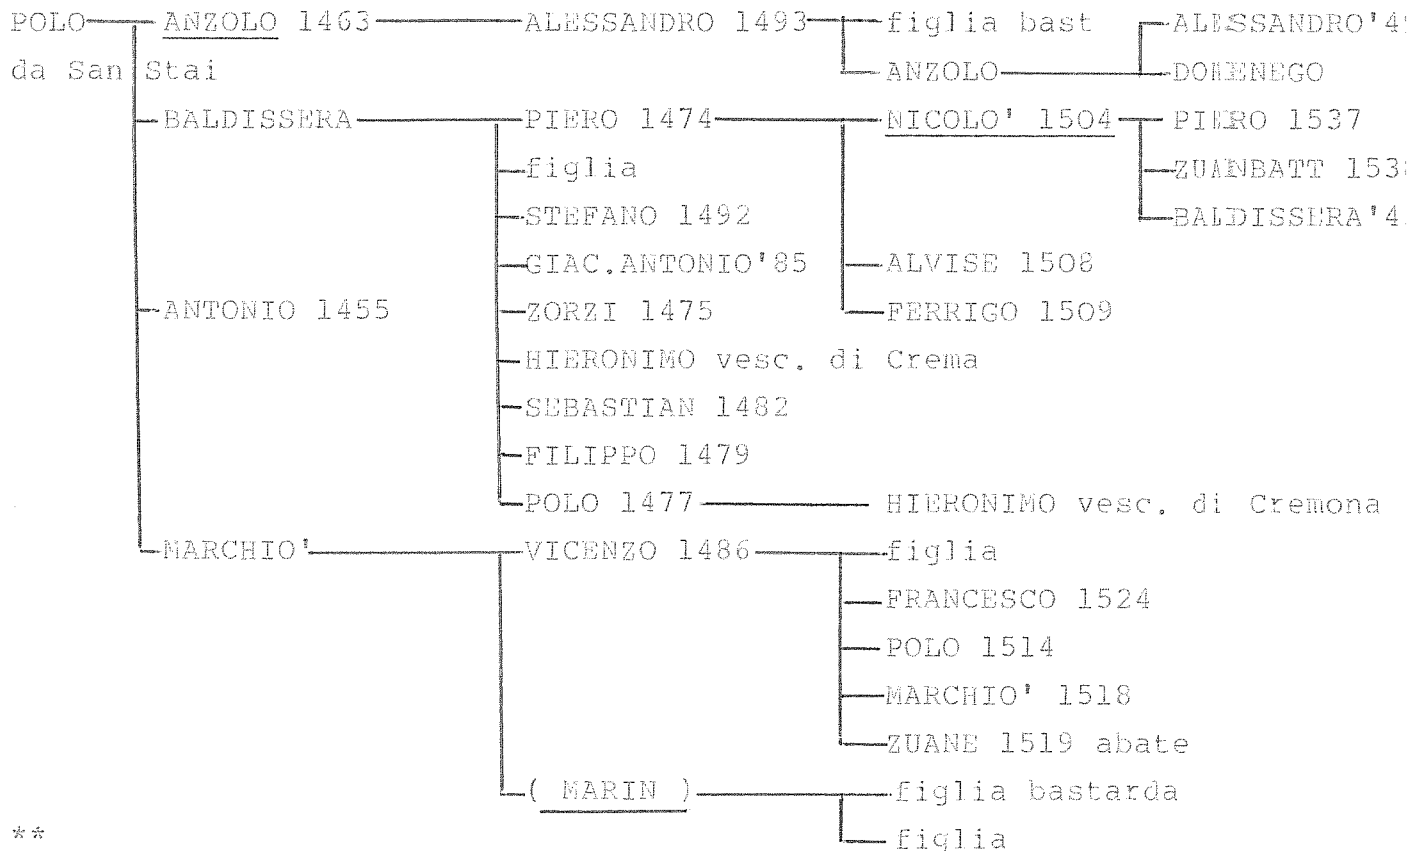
POLO ANZOLO 1463 ALESSANDRO 1493 figlia bast ALESSANDRO'4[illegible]
da San Stai ANZOLO DOMENEGO
BALDISSERA PIERO 1474 NICOLO' 1504 PIERO 1537
figlia ZUANBATT 153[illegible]
STEFANO 1492 BALDISSERA'4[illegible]
GIAC.ANTONIO'85 ALVISE 1508
ANTONIO 1455 ZORZI 1475 FERRIGO 1509
HIERONIMO vesc. di Crema
SEBASTIAN 1482
FILIPPO 1479
POLO 1477 HIERONIMO vesc. di Cremona
MARCHIO' VICENZO 1486 figlia
FRANCESCO 1524
POLO 1514
MARCHIO' 1518
ZUANE 1519 abate
( MARIN ) figlia bastarda
figlia
**